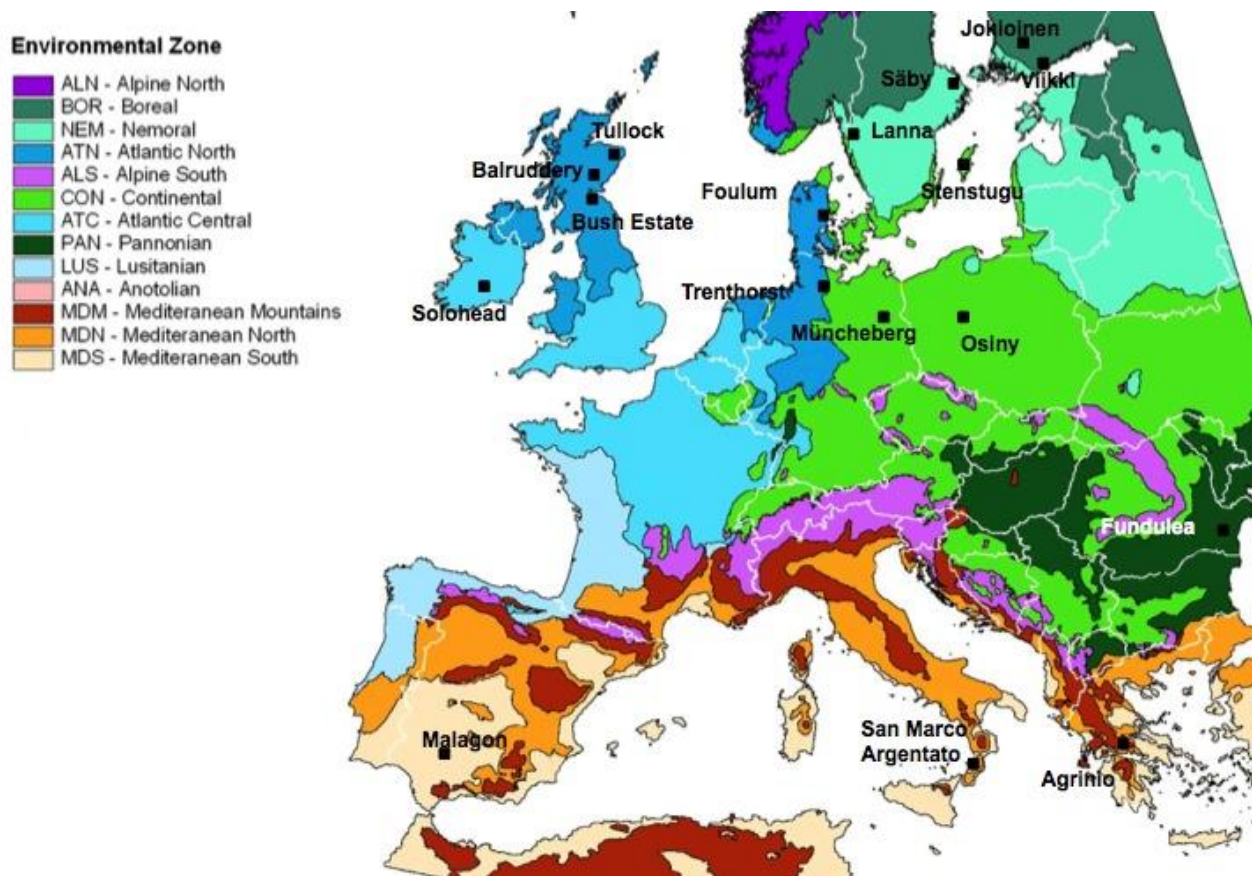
Environmental Zone

ALN - Alpine North
BOR - Boreal
NEM - Nemoral
ATN - Atlantic North
ALS - Alpine South
CON - Continental
ATC - Atlantic Central
PAN - Pannonian
LUS - Lusitanian
ANA - Anotolian
MDM - Mediteranean Mountains
MDN - Mediteranean North
MDS - Mediteranean South

Jokioinen
Säby
Viikki
Lanna
Tullock
Balruddery
Stenstugu
Foulum
Bush Estate
Solohead
Trenthorst
Müncheberg
Osiny
Fundulea
Malagon
San Marco Argentato
Agrinio